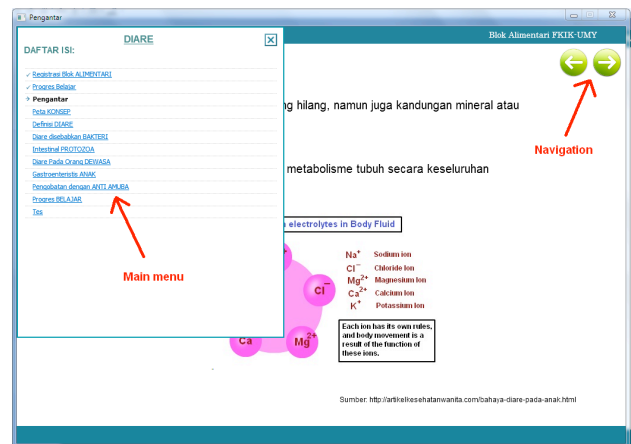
Pengantar

Blok Alimentari FKIK-UMY

DIARE

DAFTAR ISI:

Registrasi Blok ALIMENTARI
Progres Belajar
Pengantar
Peta KONSEP
Definisi DIARE
Diare disebabkan BAKTERI
Intestinal PROTOZOA
Diare Pada Orang DEWASA
Gastroenteritis ANAK
Pengobatan dengan ANTI AMUBA
Progres BELAJAR
Tes

Main menu

ng hilang, namun juga kandungan mineral atau

metabolisme tubuh secara keseluruhan

Navigation

electrolytes in Body Fluid

$Na^+$ Sodium ion
$Cl^-$ Chloride ion
$Mg^{2+}$ Magnesium ion
$Ca^{2+}$ Calcium ion
$K^+$ Potassium ion

$Cl^-$

Ca

$Mg^{2+}$

Each ion has its own rules, and body movement is a result of the function of these ions.

Sumber: http://artikelkesehatanwanita.com/bahaya-diare-pada-anak.html